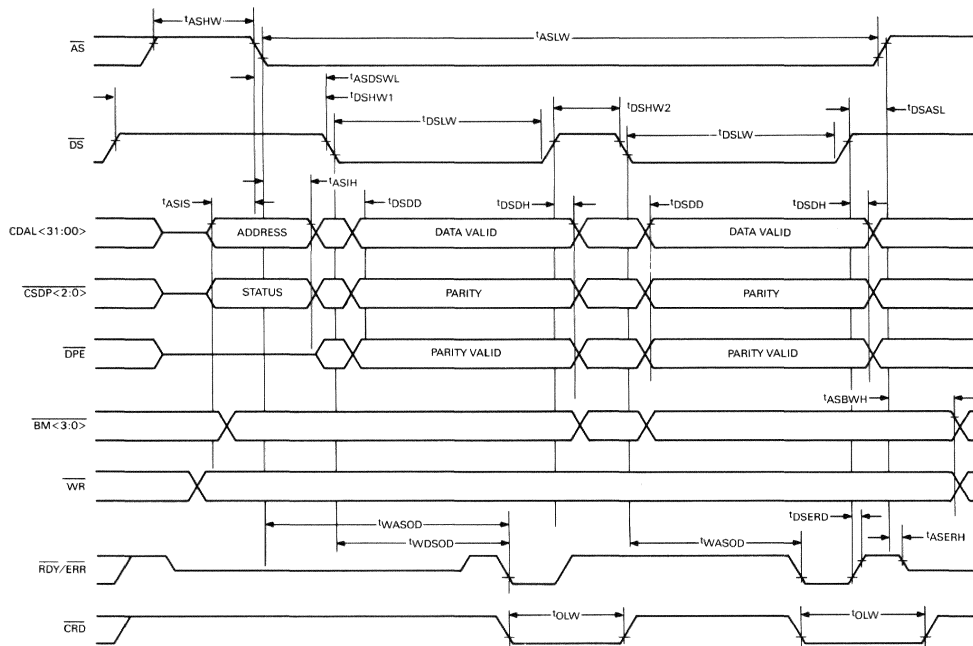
$t_{ASHW}$
$t_{ASLW}$
$\overline{AS}$
$t_{ASDSWL}$
$t_{DSHW1}$
$t_{DSHW2}$
$t_{DSASL}$
$t_{DSLW}$
$t_{DSLW}$
$\overline{DS}$
$t_{ASIH}$
$t_{ASIS}$
$t_{DSDD}$
$t_{DSDH}$
$t_{DSDD}$
$t_{DSDH}$
CDAL<31:00>
ADDRESS
DATA VALID
DATA VALID
$\overline{CSDP<2:0>}$
STATUS
PARITY
PARITY
$\overline{DPE}$
PARITY VALID
PARITY VALID
$t_{ASBWH}$
$\overline{BM<3:0>}$
$\overline{WR}$
$t_{DSERD}$
$t_{WASOD}$
$t_{WDSOD}$
$t_{WASOD}$
$t_{ASERH}$
$\overline{RDY}/\overline{ERR}$
$t_{OLW}$
$t_{OLW}$
$\overline{CRD}$